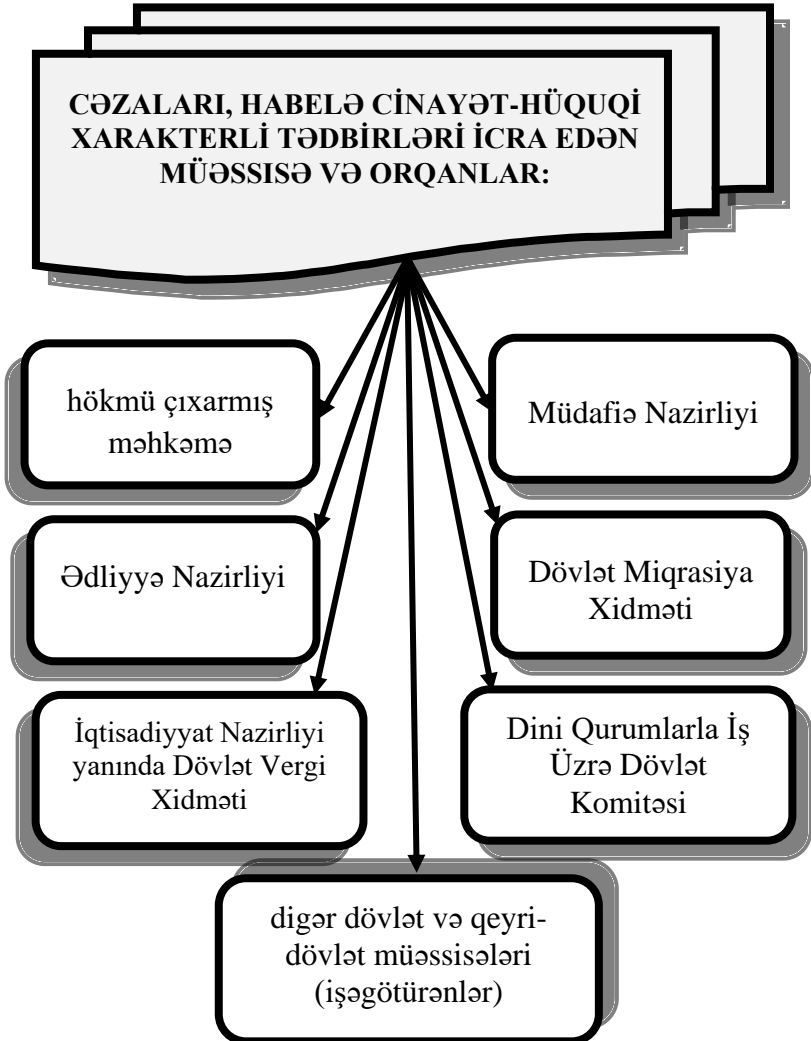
CƏZALARI, HABELƏ CİNAYƏT-HÜQUQİ XARAKTERLİ TƏDBİRLƏRİ İCRA EDƏN MÜƏSSİSƏ VƏ ORQANLAR:

hökmü çıxarmış məhkəmə

Müdafiə Nazirliyi

Ədliyyə Nazirliyi

Dövlət Miqrasiya Xidməti

İqtisadiyyat Nazirliyi yanında Dövlət Vergi Xidməti

Dini Qurumlarla İş Üzrə Dövlət Komitəsi

digər dövlət və qeyri-dövlət müəssisələri (işəgötürənlər)